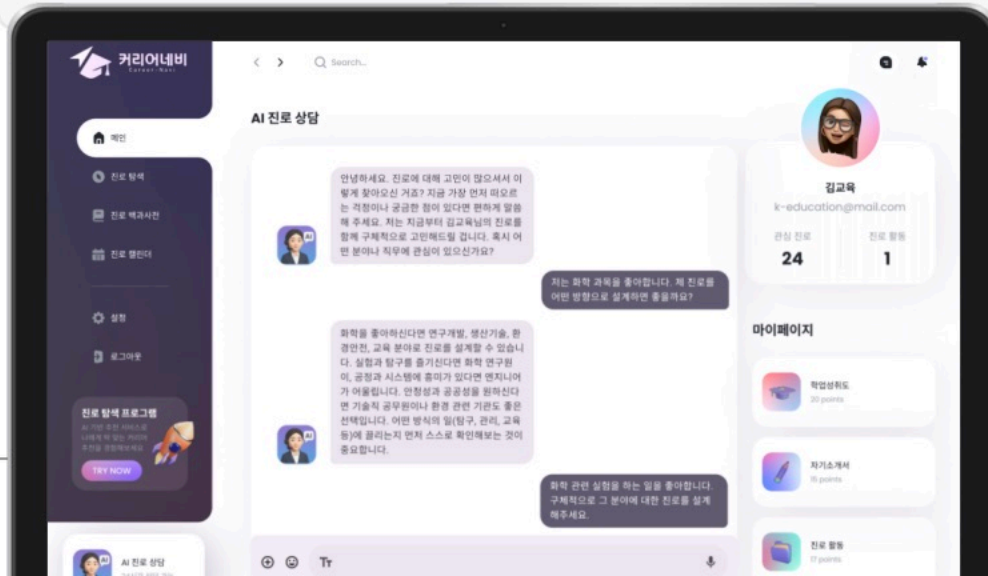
커리어네비
Career-Navi

Search...

AI 진로 상담

메인
진로 탐색
진로 백과사전
진로 캘린더
설정
로그아웃

진로 탐색 프로그램
AI 기반 추천 서비스로 나에게 맞는 커리어 추천을 경험해보세요
TRY NOW

AI 진로 상담

안녕하세요. 진로에 대해 고민이 많으셔서 이렇게 찾아오신 거죠? 지금 가장 먼저 떠오르는 걱정이나 궁금한 점이 있다면 편하게 말씀해 주세요. 저는 지금부터 김교육님의 진로를 함께 구체적으로 고민해드릴 겁니다. 혹시 어떤 분야나 직무에 관심이 있으신가요?

저는 화학 과목을 좋아합니다. 제 진로를 어떤 방향으로 설계하면 좋을까요?

화학을 좋아하신다면 연구개발, 생산기술, 환경안전, 교육 분야로 진로를 설계할 수 있습니다. 실험과 탐구를 즐기신다면 화학 연구원이, 공정과 시스템에 흥미가 있다면 엔지니어가 어울립니다. 안정성과 공공성을 원하신다면 기술직 공무원이나 환경 관련 기관도 좋은 선택입니다. 어떤 방식의 일(탐구, 관리, 교육 등)에 끌리는지 먼저 스스로 확인해보는 것이 중요합니다.

화학 관련 실험을 하는 일을 좋아합니다. 구체적으로 그 분야에 대한 진로를 설계해주세요.

Tт

김교육
k-education@mail.com
관심 진로 24
진로 활동 1

마이페이지
학업성취도
20 points
자기소개서
15 points
진로 활동
17 points